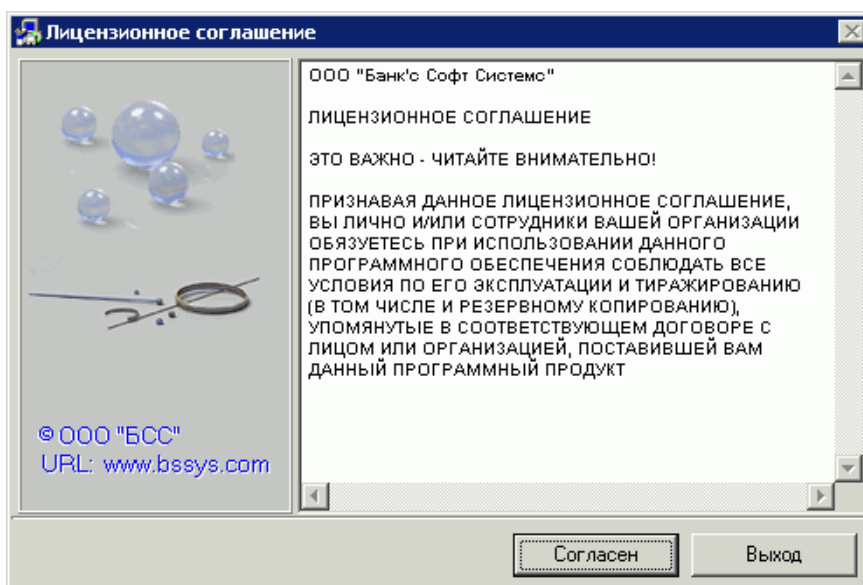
Лицензионное соглашение

© ООО "БСС"
URL: www.bssys.com

ООО "Банк'с Софт Системс"

ЛИЦЕНЗИОННОЕ СОГЛАШЕНИЕ

ЭТО ВАЖНО - ЧИТАЙТЕ ВНИМАТЕЛЬНО!

ПРИЗНАВАЯ ДАННОЕ ЛИЦЕНЗИОННОЕ СОГЛАШЕНИЕ, ВЫ ЛИЧНО И/ИЛИ СОТРУДНИКИ ВАШЕЙ ОРГАНИЗАЦИИ ОБЯЗУЕТЕСЬ ПРИ ИСПОЛЬЗОВАНИИ ДАННОГО ПРОГРАММНОГО ОБЕСПЕЧЕНИЯ СОБЛЮДАТЬ ВСЕ УСЛОВИЯ ПО ЕГО ЭКСПЛУАТАЦИИ И ТИРАЖИРОВАНИЮ (В ТОМ ЧИСЛЕ И РЕЗЕРВНОМУ КОПИРОВАНИЮ), УПОМЯНУТЫЕ В СООТВЕТСТВУЮЩЕМ ДОГОВОРЕ С ЛИЦОМ ИЛИ ОРГАНИЗАЦИЕЙ, ПОСТАВИВШЕЙ ВАМ ДАННЫЙ ПРОГРАММНЫЙ ПРОДУКТ

Согласен

Выход